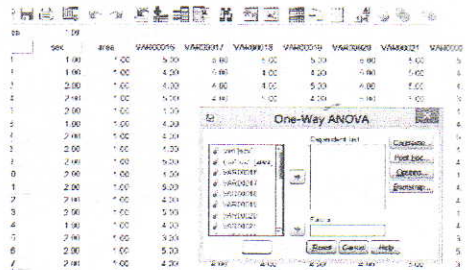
sex area VAR00016 VAR00017 VAR00018 VAR00019 VAR00020 VAR00021 VAR000

| | sex | area | VAR00016 | VAR00017 | VAR00018 | VAR00019 | VAR00020 | VAR00021 |
|---|---|---|---|---|---|---|---|---|
| 1 | 1.00 | 1.00 | 5.00 | 4.00 | 5.00 | 5.00 | 4.00 | 5.00 |
| | 1.00 | 1.00 | 4.00 | 4.00 | 4.00 | 5.00 | 4.00 | 5.00 |
| | 2.00 | 1.00 | 4.00 | 4.00 | 4.00 | 5.00 | 4.00 | 5.00 |
| | 2.00 | 1.00 | 5.00 | | | | | |
| | 2.00 | 1.00 | | | | | | |
| | 1.00 | 1.00 | 4.00 | | | | | |
| | 1.00 | 1.00 | 4.00 | | | | | |
| | 2.00 | 1.00 | 4.00 | | | | | |
| | 2.00 | 1.00 | 5.00 | | | | | |
| | 2.00 | 1.00 | 4.00 | | | | | |
| | 1.00 | 1.00 | 5.00 | | | | | |
| | 2.00 | 1.00 | 4.00 | | | | | |
| | 2.00 | 1.00 | 5.00 | | | | | |
| | 1.00 | 1.00 | 4.00 | | | | | |
| | 2.00 | 1.00 | 3.00 | | | | | |
| | 2.00 | 1.00 | 5.00 | | | | | |
| | 2.00 | 1.00 | 4.00 | 2.00 | 4.00 | 2.00 | 2.00 | 5.00 |

One-Way ANOVA

Dependent List:

Factor:

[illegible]
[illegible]
VAR00016
VAR00017
VAR00018
VAR00019
VAR00020
VAR00021

Contrasts...
Post Hoc...
Options...
Bootstrap...

Reset Cancel Help